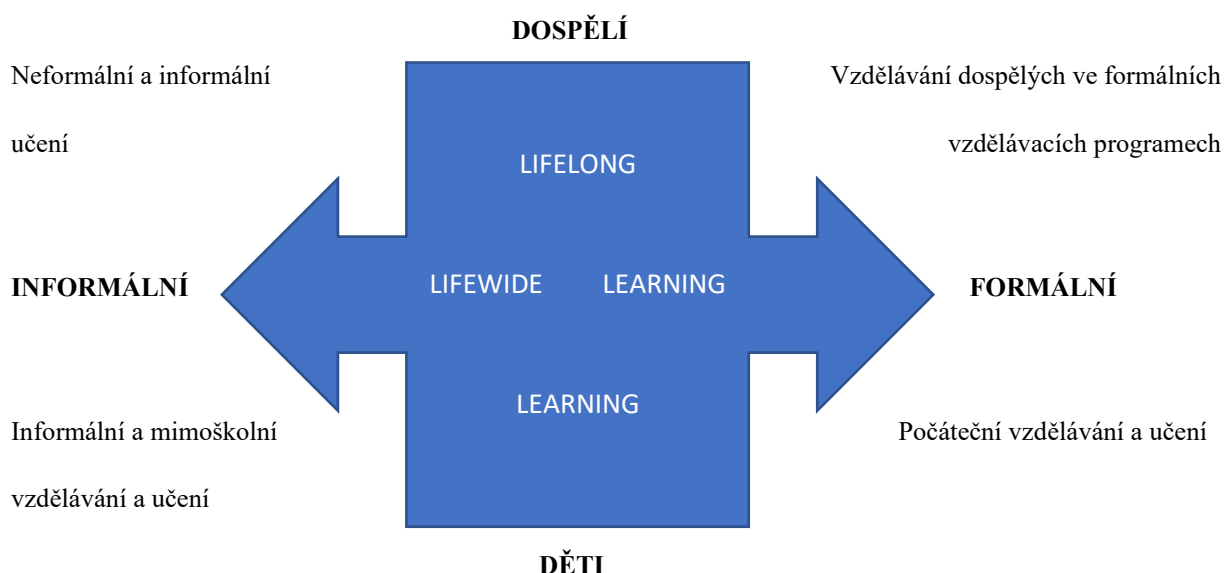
DOSPĚLÍ

Neformální a informální učení

Vzdělávání dospělých ve formálních vzdělávacích programech

LIFELONG

INFORMÁLNÍ

LIFEWIDE

LEARNING

FORMÁLNÍ

LEARNING

Informální a mimoškolní vzdělávání a učení

Počáteční vzdělávání a učení

DĚTI